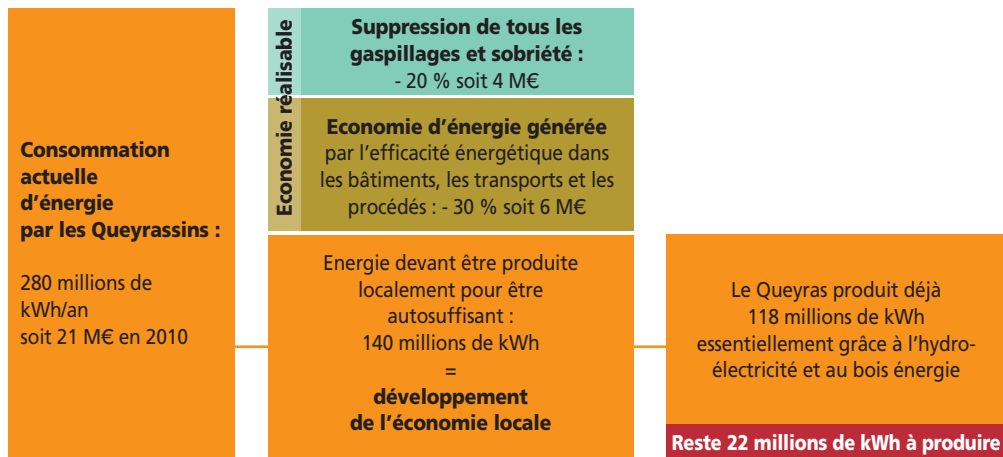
Consommation actuelle d'énergie par les Queyrassins :

280 millions de kWh/an soit 21 M€ en 2010

Economie réalisable

Suppression de tous les gaspillages et sobriété : - 20 % soit 4 M€

Economie d'énergie générée par l'efficacité énergétique dans les bâtiments, les transports et les procédés : - 30 % soit 6 M€

Energie devant être produite localement pour être autosuffisant : 140 millions de kWh = développement de l'économie locale

Le Queyras produit déjà 118 millions de kWh essentiellement grâce à l'hydroélectricité et au bois énergie

Reste 22 millions de kWh à produire